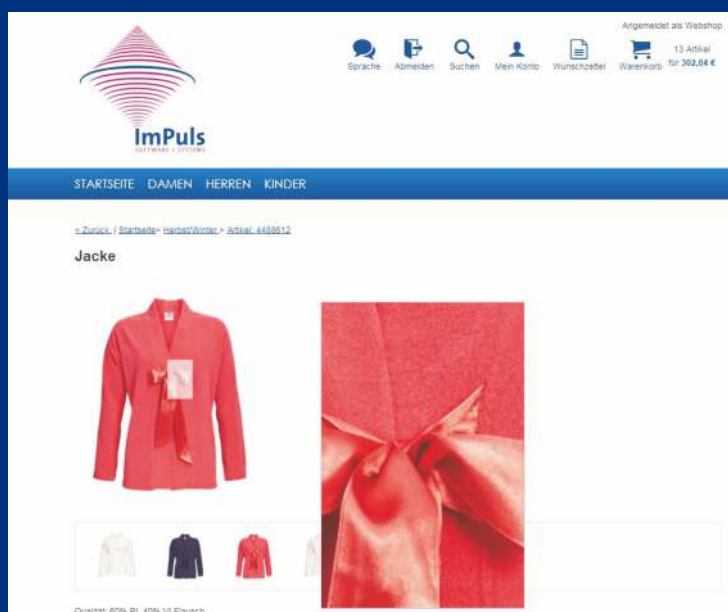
ImPuls
SOFTWARE + SYSTEME

Angemeldet als Webshop

Sprache Abmelden Suchen Mein Konto Wunschzettel Warenkorb 13 Artikel für 302,04 €

STARTSEITE DAMEN HERREN KINDER

< Zurück | Startseite> Herbst/Winter > Artikel: 4489612

Jacke

Qualität: 60% PL 40% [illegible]